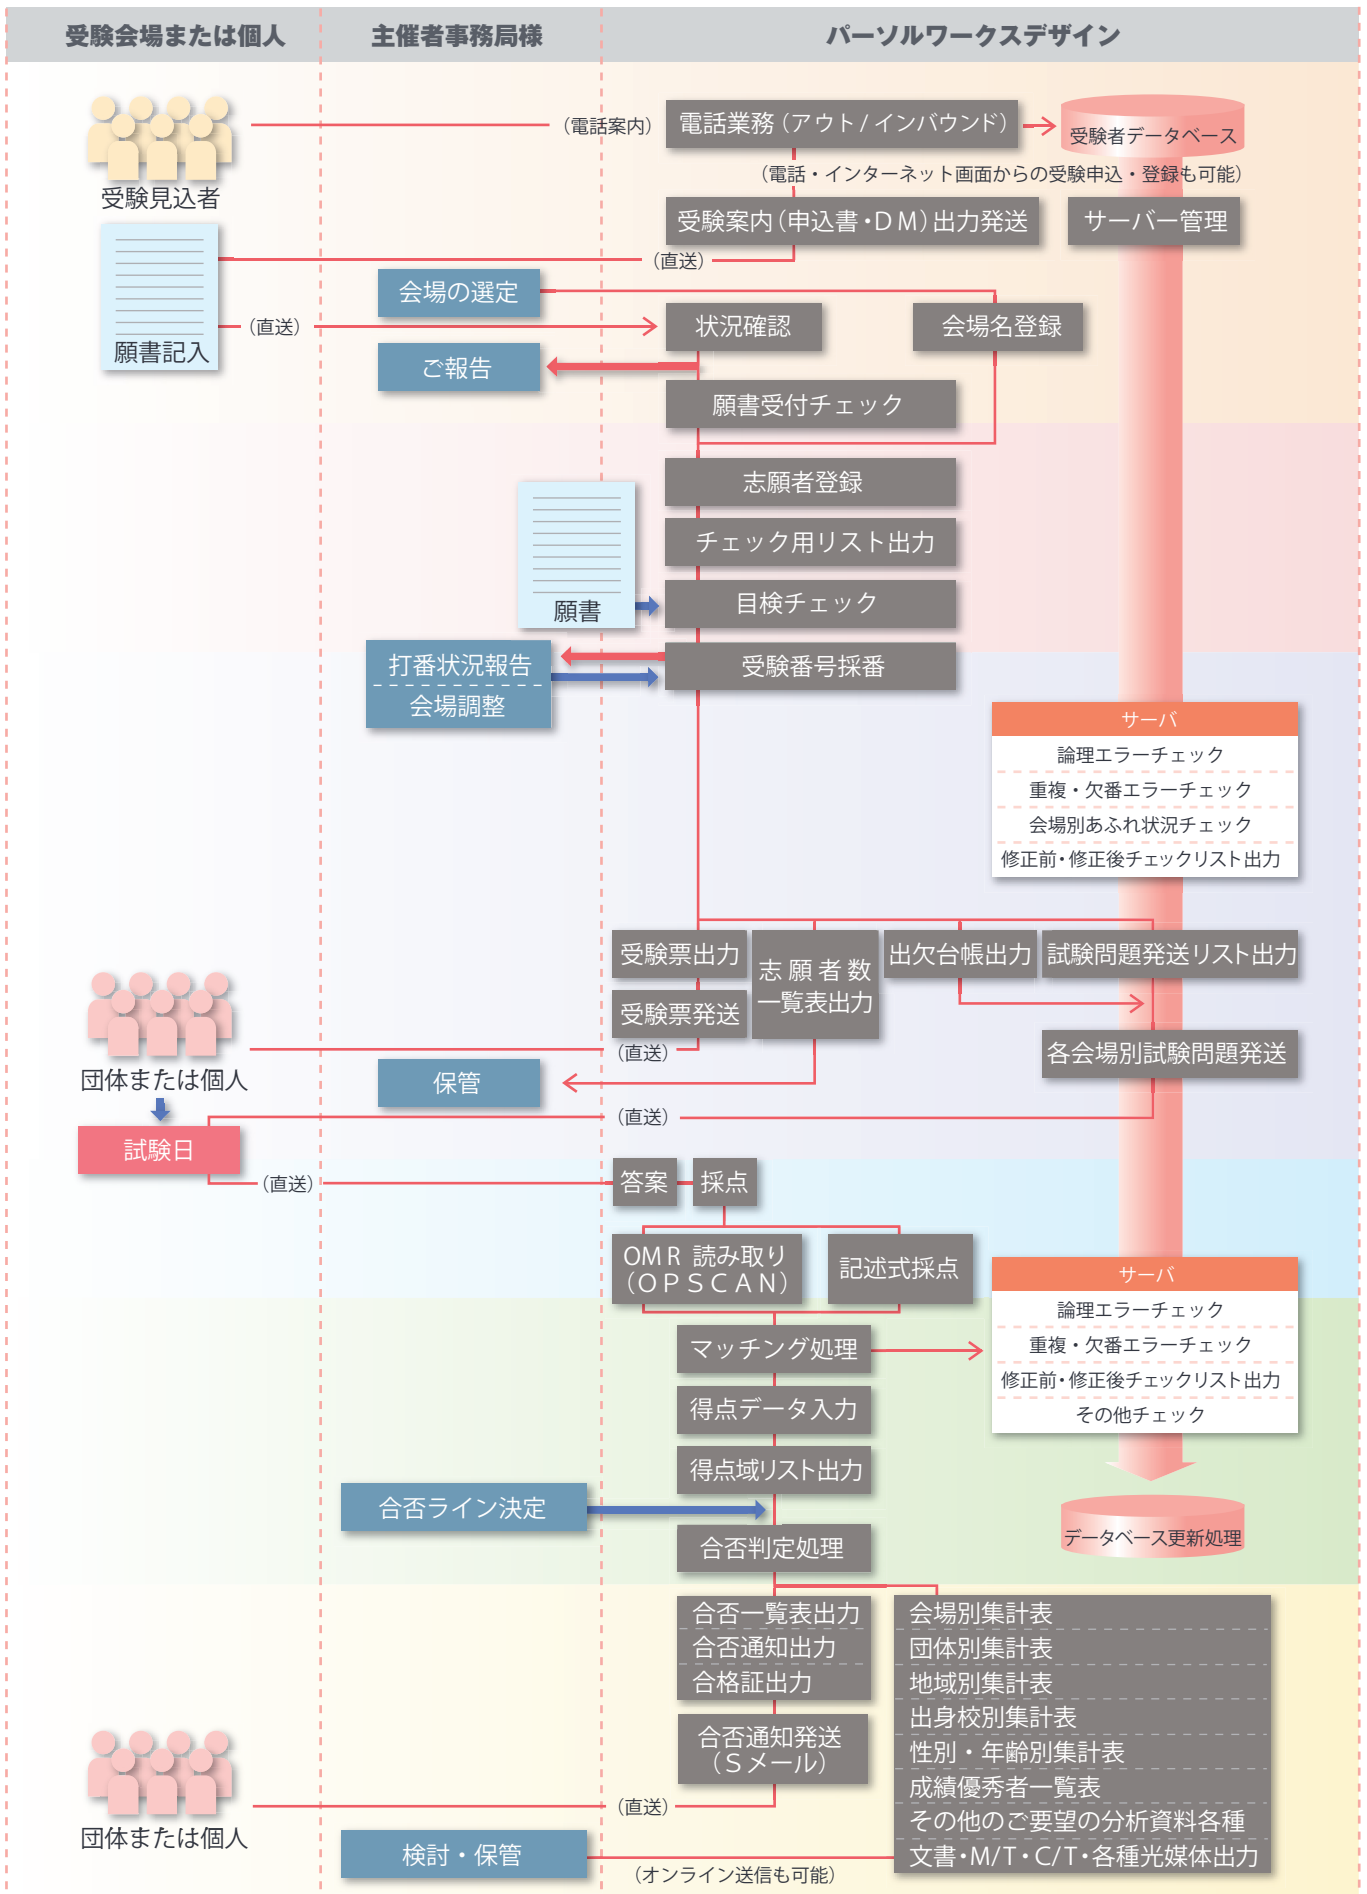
受験会場または個人
主催者事務局様
パーソルワークスデザイン

受験見込者
(電話案内)
電話業務(アウト/インバウンド)
受験者データベース
(電話・インターネット画面からの受験申込・登録も可能)
受験案内(申込書・DM)出力発送
サーバー管理
(直送)
会場の選定
願書記入
(直送)
状況確認
会場名登録
ご報告
願書受付チェック
志願者登録
チェック用リスト出力
願書
目検チェック
打番状況報告
受験番号採番
会場調整

サーバ
論理エラーチェック
重複・欠番エラーチェック
会場別あふれ状況チェック
修正前・修正後チェックリスト出力

受験票出力
志願者数一覧表出力
出欠台帳出力
試験問題発送リスト出力
受験票発送
団体または個人
(直送)
各会場別試験問題発送
保管
(直送)
試験日
(直送)
答案
採点
OMR 読み取り (OPSCAN)
記述式採点

サーバ
論理エラーチェック
重複・欠番エラーチェック
修正前・修正後チェックリスト出力
その他チェック

マッチング処理
得点データ入力
得点域リスト出力
合否ライン決定
合否判定処理
データベース更新処理
合否一覧表出力
合否通知出力
合格証出力
会場別集計表
団体別集計表
地域別集計表
出身校別集計表
性別・年齢別集計表
成績優秀者一覧表
その他のご要望の分析資料各種
文書・M/T・C/T・各種光媒体出力
合否通知発送 (Sメール)
団体または個人
(直送)
検討・保管
(オンライン送信も可能)